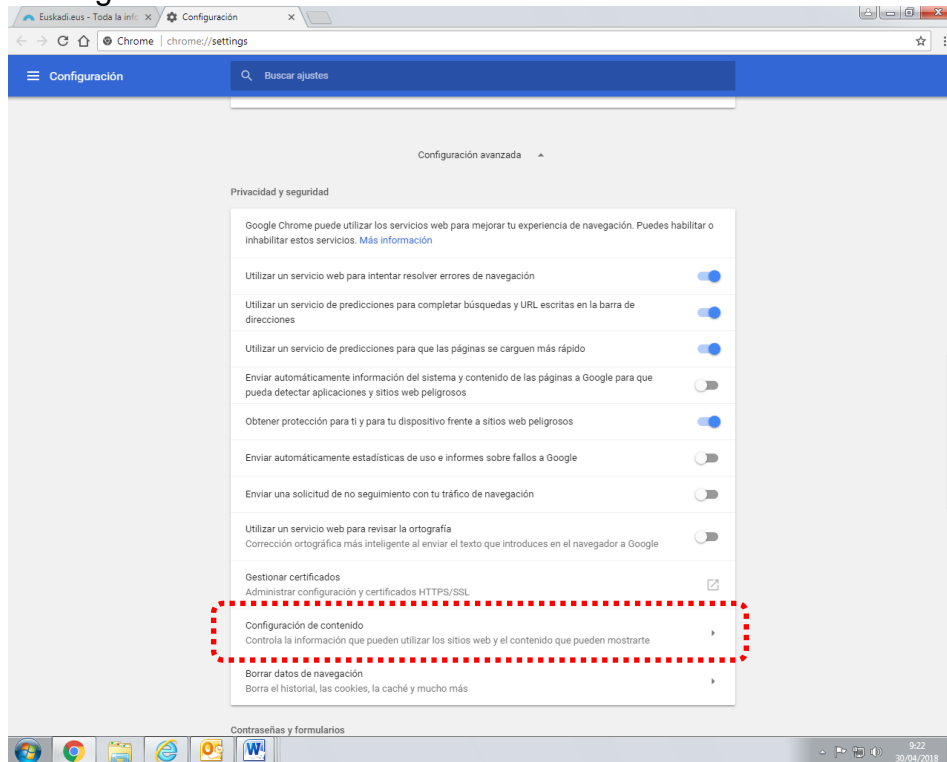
Euskadi.eus - Toda la info ×
Configuración ×

Chrome | chrome://settings

Configuración
Buscar ajustes

Configuración avanzada

Privacidad y seguridad

Google Chrome puede utilizar los servicios web para mejorar tu experiencia de navegación. Puedes habilitar o inhabilitar estos servicios. Más información

Utilizar un servicio web para intentar resolver errores de navegación

Utilizar un servicio de predicciones para completar búsquedas y URL escritas en la barra de direcciones

Utilizar un servicio de predicciones para que las páginas se carguen más rápido

Enviar automáticamente información del sistema y contenido de las páginas a Google para que pueda detectar aplicaciones y sitios web peligrosos

Obtener protección para ti y para tu dispositivo frente a sitios web peligrosos

Enviar automáticamente estadísticas de uso e informes sobre fallos a Google

Enviar una solicitud de no seguimiento con tu tráfico de navegación

Utilizar un servicio web para revisar la ortografía
Corrección ortográfica más inteligente al enviar el texto que introduces en el navegador a Google

Gestionar certificados
Administrar configuración y certificados HTTPS/SSL

Configuración de contenido
Controla la información que pueden utilizar los sitios web y el contenido que pueden mostrarte

Borrar datos de navegación
Borra el historial, las cookies, la caché y mucho más

Contraseñas y formularios

9:22
30/04/2018